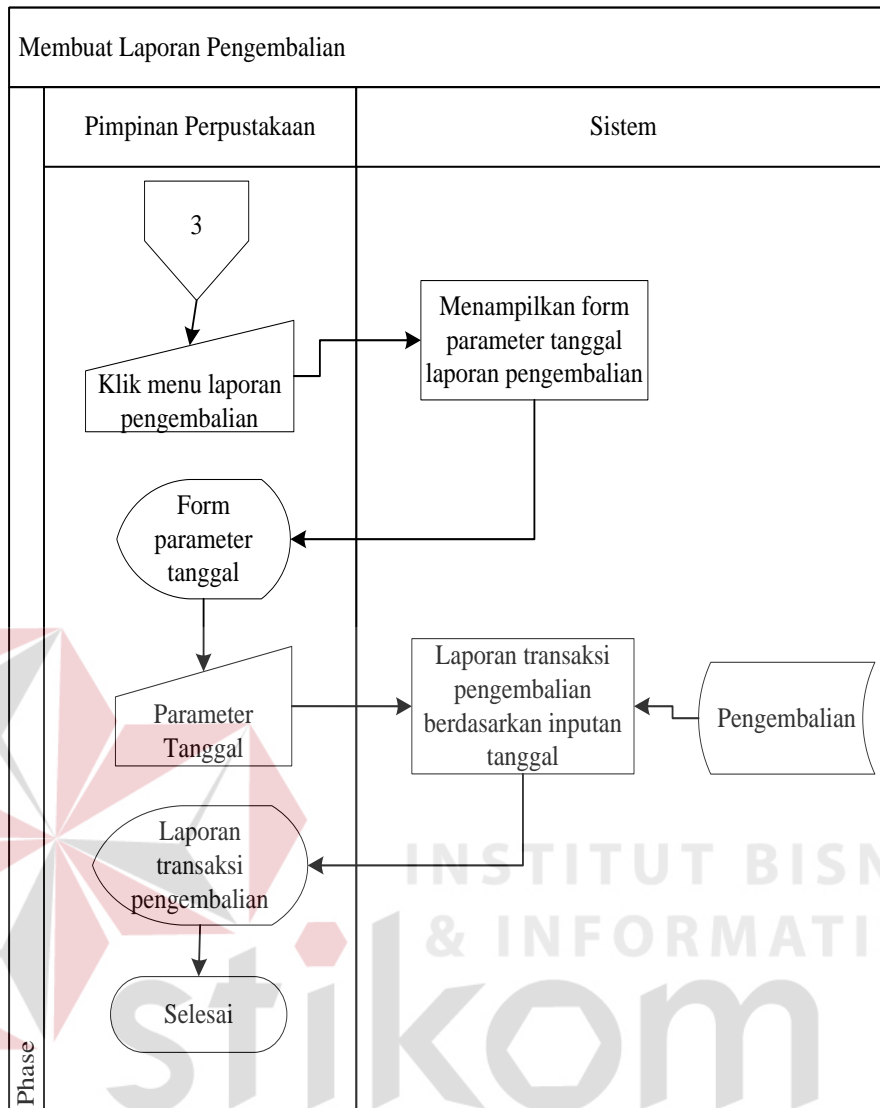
Membuat Laporan Pengembalian

Pimpinan Perpustakaan

Sistem

3

Klik menu laporan pengembalian

Menampilkan form parameter tanggal laporan pengembalian

Form parameter tanggal

Parameter Tanggal

Laporan transaksi pengembalian berdasarkan inputan tanggal

Pengembalian

Laporan transaksi pengembalian

Selesai

Phase

INSTITUT BISN
& INFORMATI
stikom